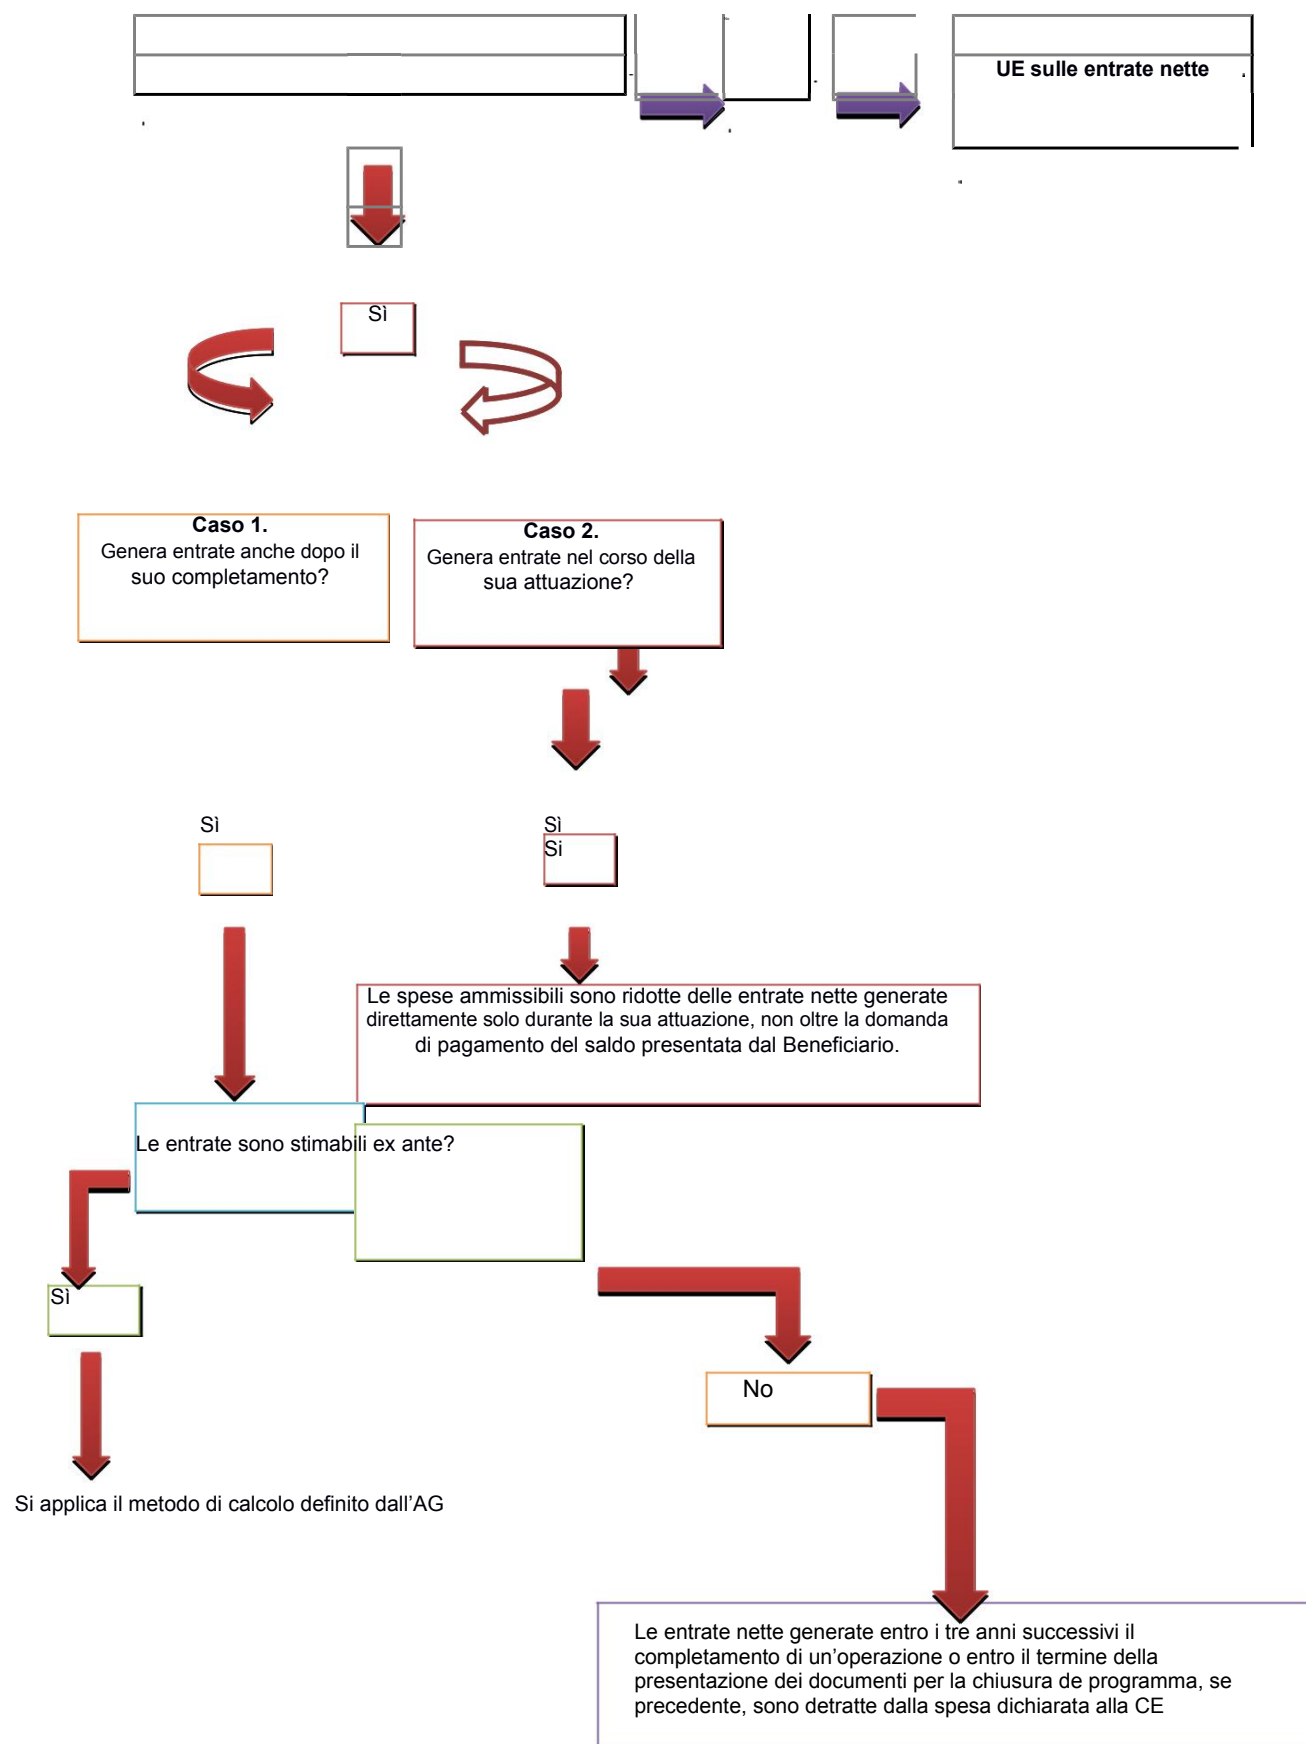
UE sulle entrate nette

Sì

Caso 1.
Genera entrate anche dopo il suo completamento?

Caso 2.
Genera entrate nel corso della sua attuazione?

Sì

Sì
Si

Le spese ammissibili sono ridotte delle entrate nette generate direttamente solo durante la sua attuazione, non oltre la domanda di pagamento del saldo presentata dal Beneficiario.

Le entrate sono stimabili ex ante?

Sì

No

Si applica il metodo di calcolo definito dall'AG

Le entrate nette generate entro i tre anni successivi il completamento di un'operazione o entro il termine della presentazione dei documenti per la chiusura de programma, se precedente, sono detratte dalla spesa dichiarata alla CE